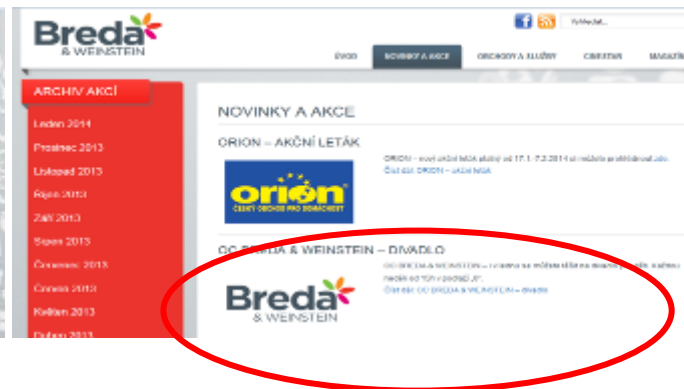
Breda
& WEINSTEIN

Vyhledat...

ÚVOD NOVINKY A AKCE OBCHODY A SLUŽBY CINESTAR MAGAZÍN

ARCHIV AKCÍ

Leden 2014
Prosinec 2013
Listopad 2013
Říjen 2013
Září 2013
Srpen 2013
Červenec 2013
Červen 2013
Květen 2013
Duben 2013

NOVINKY A AKCE

ORION – AKČNÍ LETÁK

orion
ČESKÝ OBCHOD PRO DOMÁCNOST

ORION – nový akční leták platný od 17.1.-7.2.2014 si můžete prohlédnout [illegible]
Číst dál: ORION – akční leták

OC BREDA & WEINSTEIN – DIVADLO

Breda
& WEINSTEIN

OC BREDA & WEINSTEIN – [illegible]
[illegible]
Číst dál: OC BREDA & WEINSTEIN – divadlo